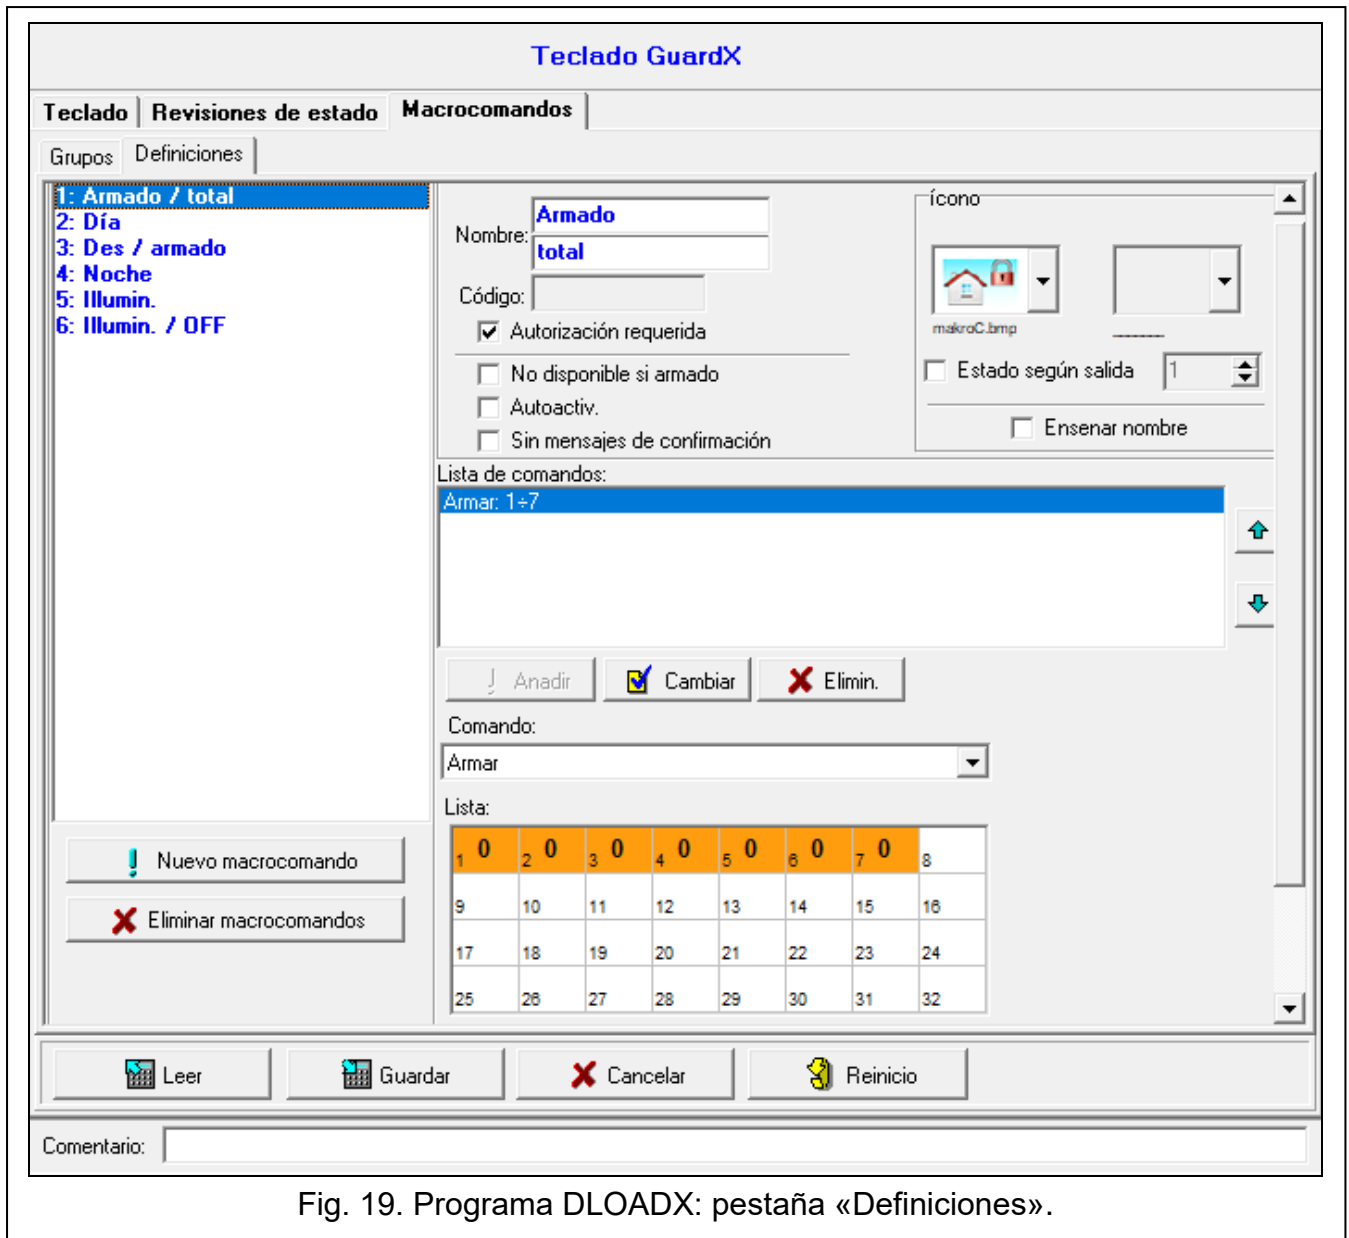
Teclado GuardX

Teclado | Revisiones de estado | Macrocomandos

Grupos | Definiciones

1: Armado / total
2: Día
3: Des / armado
4: Noche
5: Illumin.
6: Illumin. / OFF

Nombre: Armado
total

Código:

Autorización requerida

No disponible si armado

Autoactiv.

Sin mensajes de confirmación

ícono

makroC.bmp

-------

Estado según salida 1

Ensenar nombre

Lista de comandos:

Armar: 1÷7

Anadir | Cambiar | Elimin.

Comando:

Armar

Lista:

| 1 0 | 2 0 | 3 0 | 4 0 | 5 0 | 6 0 | 7 0 | 8 |
|---|---|---|---|---|---|---|---|
| 9 | 10 | 11 | 12 | 13 | 14 | 15 | 16 |
| 17 | 18 | 19 | 20 | 21 | 22 | 23 | 24 |
| 25 | 26 | 27 | 28 | 29 | 30 | 31 | 32 |

Nuevo macrocomando

Eliminar macrocomandos

Leer | Guardar | Cancelar | Reinicio

Comentario:

Fig. 19. Programa DLOADX: pestaña «Definiciones».